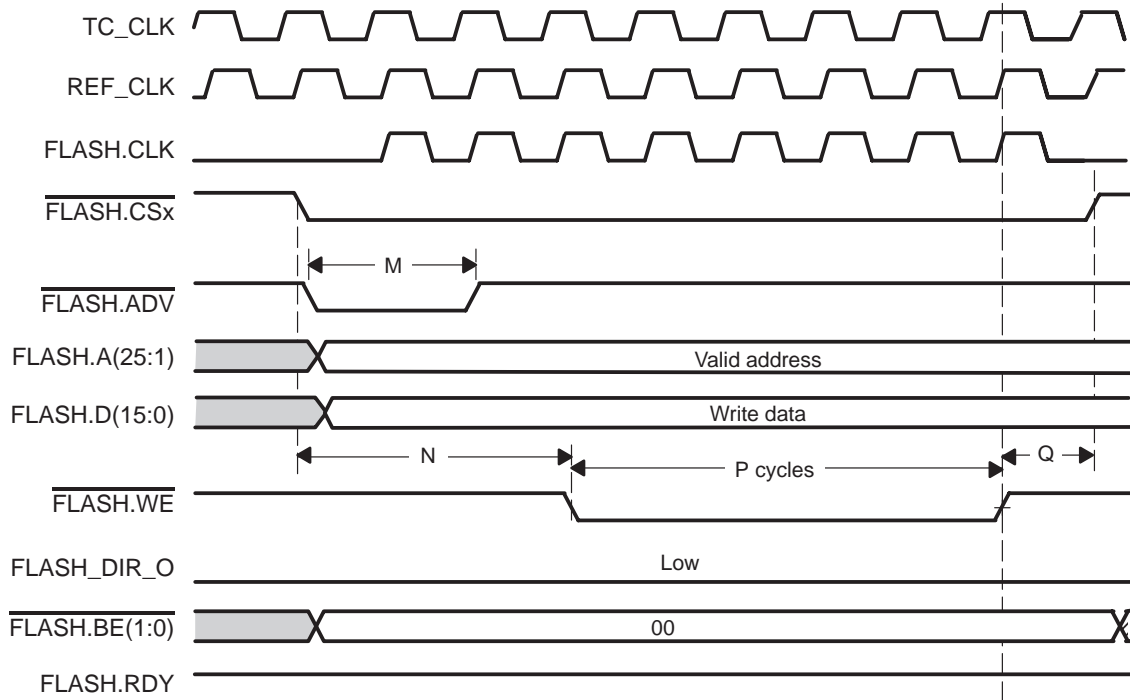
TC_CLK
REF_CLK
FLASH.CLK
$\overline{\text{FLASH.CSx}}$
M
$\overline{\text{FLASH.ADV}}$
FLASH.A(25:1)
Valid address
FLASH.D(15:0)
Write data
N
P cycles
Q
$\overline{\text{FLASH.WE}}$
FLASH_DIR_O
Low
$\overline{\text{FLASH.BE(1:0)}}$
00
FLASH.RDY